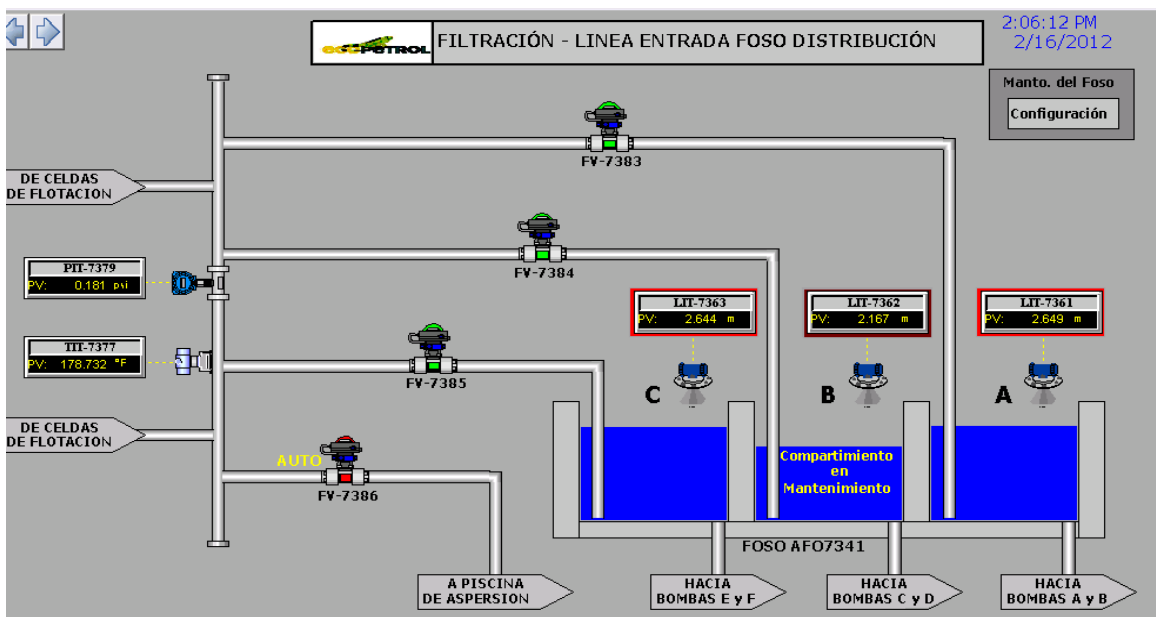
ecoPETROL FILTRACIÓN - LINEA ENTRADA FOSO DISTRIBUCIÓN

2:06:12 PM
2/16/2012

Manto. del Foso
Configuración

FV-7383

DE CELDAS DE FLOTACION

FV-7384

PIT-7379
PV: 0.181 psi

LIT-7363
PV: 2.644 m

LIT-7362
PV: 2.167 m

LIT-7361
PV: 2.649 m

TIT-7377
PV: 178.732 °F

FV-7385

C

B

A

DE CELDAS DE FLOTACION

AUTO

FV-7386

Compartimiento en Mantenimiento

FOSO AFO7341

A PISCINA DE ASPERSION

HACIA BOMBAS E y F

HACIA BOMBAS C y D

HACIA BOMBAS A y B